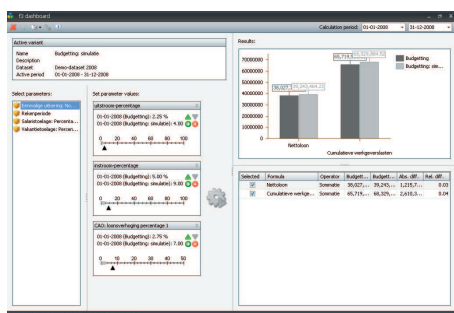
f3 dashboard

Calculation period: 01-01-2008 31-12-2008

Active variant

Name Budgetting: simulatie
Description
Dataset Demo-dataset 2008
Active period 01-01-2008 - 31-12-2008

Select parameters:

Eenmalige uitkering: Nu...
Rekenperiode
Salaristoelage: Percenta...
Vakantietoelage: Percen...

Set parameter values:

uitstroom-percentage

01-01-2008 (Budgetting): 2.25 %
01-01-2008 (Budgetting: simulatie): 4.00

0 20 40 60 80 100

instroom-percentage

01-01-2008 (Budgetting): 5.00 %
01-01-2008 (Budgetting: simulatie): 9.00

0 20 40 60 80 100

CAO: loonsverhoging percentage 1

01-01-2008 (Budgetting): 2.75 %
01-01-2008 (Budgetting: simulatie): 7.00

0 10 20 30 40 50

Results:

70000000
60000000
50000000
40000000
30000000
20000000
10000000
0

38,027,...
39,243,464.22
65,719,...
68,329,864.82

Nettoloon
Cumulatieve werkgeverslasten

Budgetting
Budgetting: sim...

| Selected | Formula | Operator | Budgett... | Budgett... | Abs. diff. | Rel. diff. |
|---|---|---|---|---|---|---|
| ☑ | Nettoloon | Sommatie | 38,027,... | 39,243,... | 1,215,7... | 0.03 |
| ☑ | Cumulatieve werkge... | Sommatie | 65,719,... | 68,329,... | 2,610,3... | 0.04 |